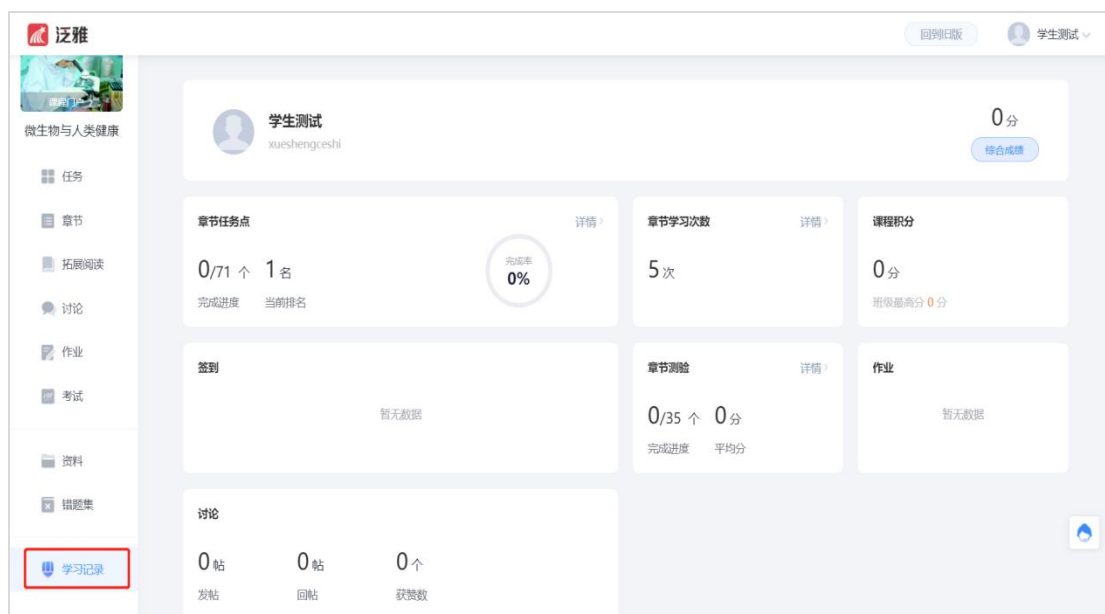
泛雅

回到旧版
学生测试

课程门户
微生物与人类健康
任务
章节
拓展阅读
讨论
作业
考试
资料
错题集
学习记录

学生测试
xueshengceshi
0分
综合成绩

章节任务点
详情
0/71 个 1名
完成进度 当前排名
完成率
0%

章节学习次数
详情
5次

课程积分
0分
班级最高分 0 分

签到
暂无数据

章节测验
详情
0/35 个 0分
完成进度 平均分

作业
暂无数据

讨论
0帖 0帖 0个
发帖 回帖 获赞数